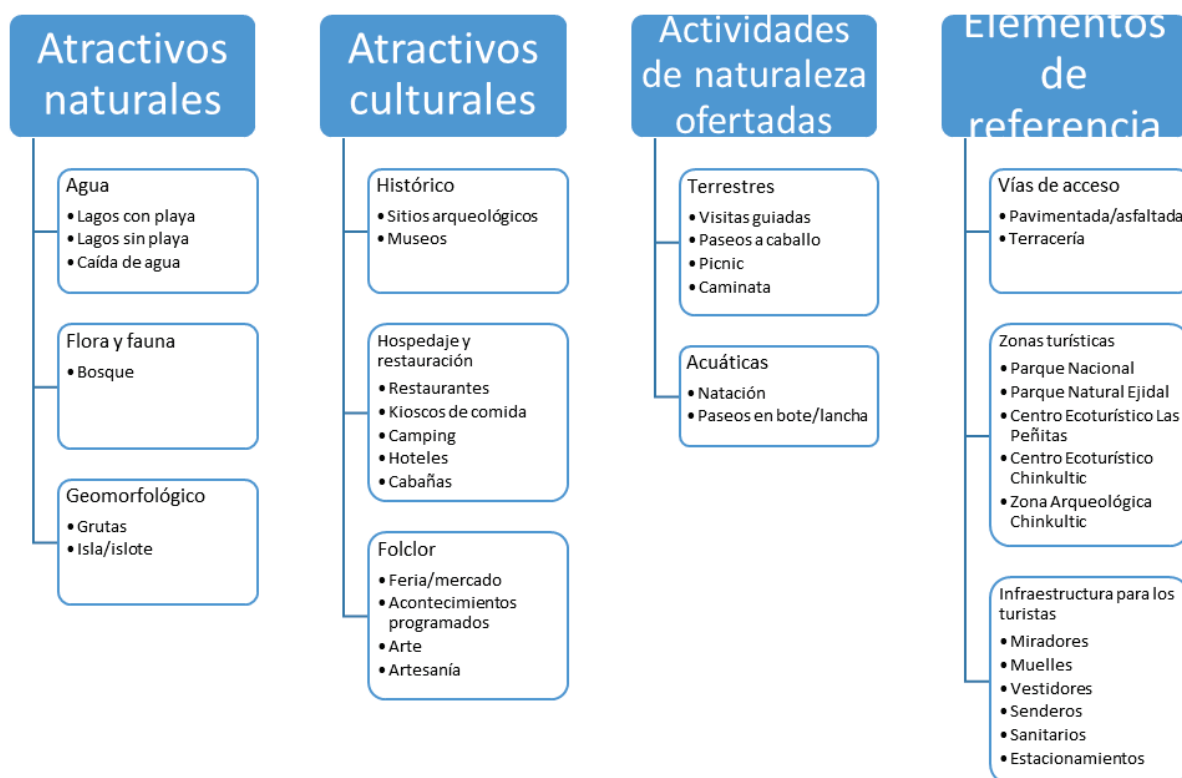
Atractivos naturales

Agua
• Lagos con playa
• Lagos sin playa
• Caída de agua

Flora y fauna
• Bosque

Geomorfológico
• Grutas
• Isla/islote

Atractivos culturales

Histórico
• Sitios arqueológicos
• Museos

Hospedaje y restauración
• Restaurantes
• Kioscos de comida
• Camping
• Hoteles
• Cabañas

Folclor
• Feria/mercado
• Acontecimientos programados
• Arte
• Artesanía

Actividades de naturaleza ofertadas

Terrestres
• Visitas guiadas
• Paseos a caballo
• Picnic
• Caminata

Acuáticas
• Natación
• Paseos en bote/lancha

Elementos de referencia

Vías de acceso
• Pavimentada/asfaltada
• Terracería

Zonas turísticas
• Parque Nacional
• Parque Natural Ejidal
• Centro Ecoturístico Las Peñitas
• Centro Ecoturístico Chinkultic
• Zona Arqueológica Chinkultic

Infraestructura para los turistas
• Miradores
• Muelles
• Vestidores
• Senderos
• Sanitarios
• Estacionamientos